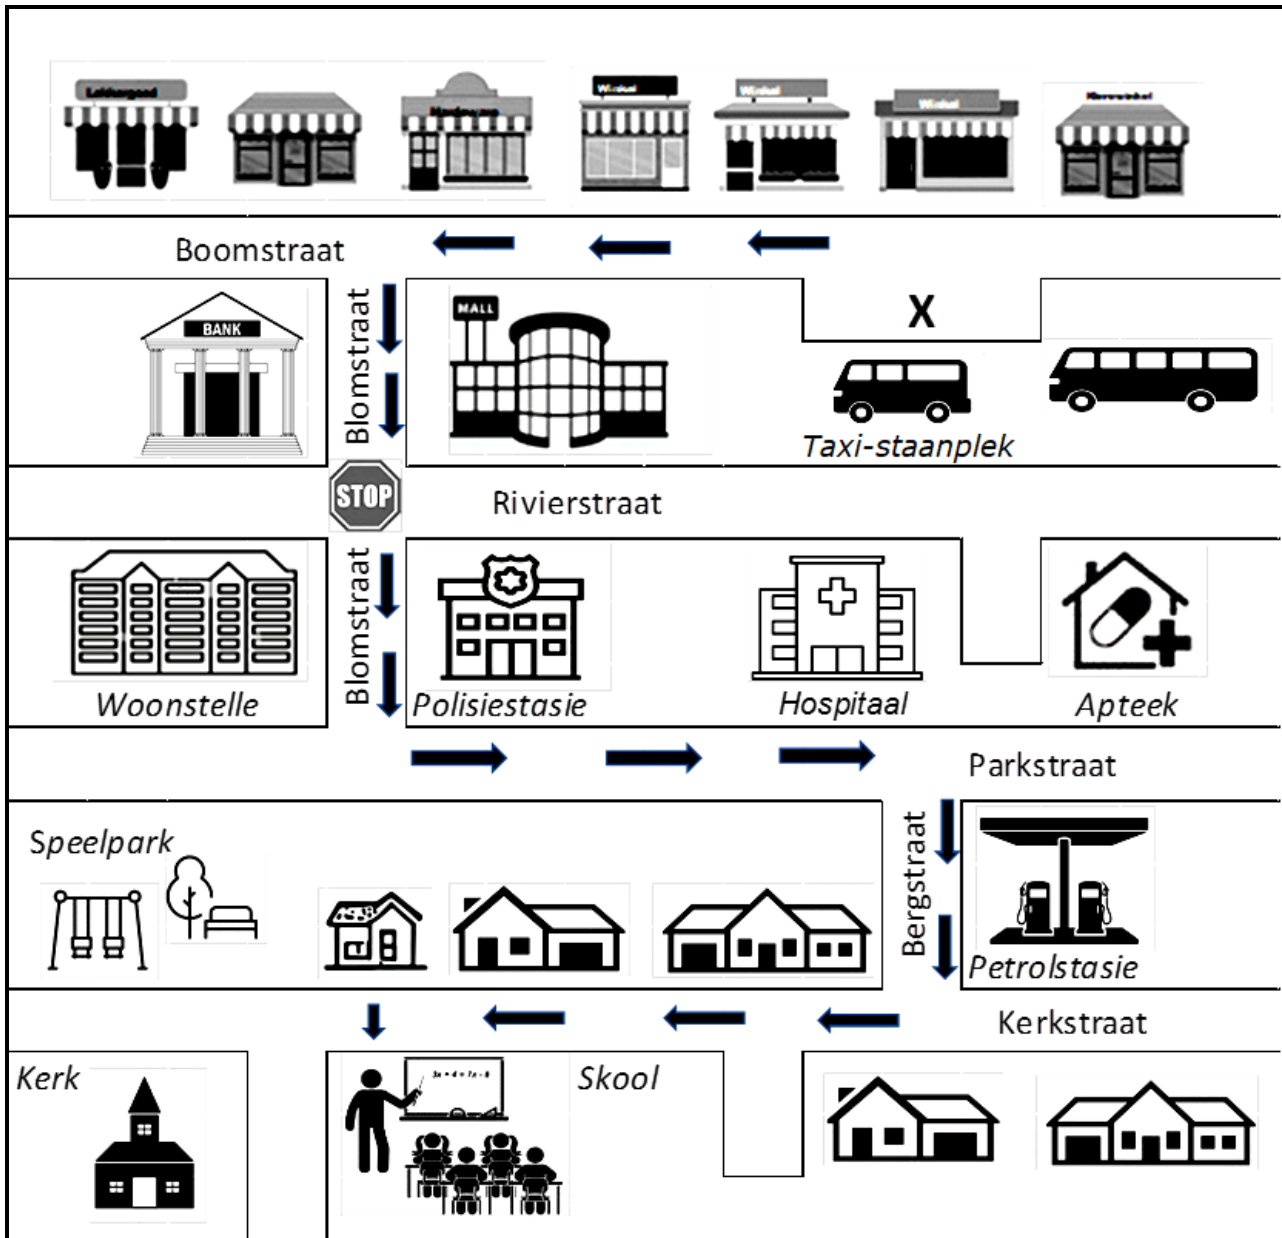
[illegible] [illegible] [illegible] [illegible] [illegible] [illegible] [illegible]

Boomstraat

BANK

Blomstraat

MALL

X

Taxi-staanplek

STOP

Rivierstraat

Blomstraat

Woonstelle

Polisiestasie

Hospitaal

Apteek

Parkstraat

Speelpark

Bergstraat

Petrolstasie

Kerkstraat

Kerk

Skool